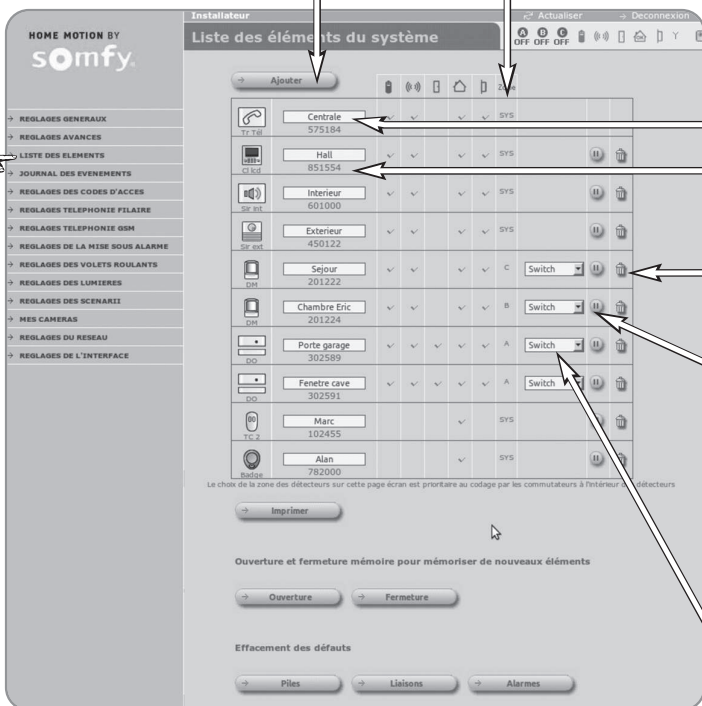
HOME MOTION BY
somfy

Installateur
→ Actualiser
→ Deconnexion

Liste des éléments du système

A OFF B OFF C OFF

→ REGLAGES GENERAUX
→ REGLAGES AVANCES
→ LISTE DES ELEMENTS
→ JOURNAL DES EVENEMENTS
→ REGLAGES DES CODES D'ACCES
→ REGLAGES TELEPHONIE FILAIRE
→ REGLAGES TELEPHONIE GSM
→ REGLAGES DE LA MISE SOUS ALARME
→ REGLAGES DES VOLETS ROULANTS
→ REGLAGES DES LUMIERES
→ REGLAGES DES SCENARII
→ MES CAMERAS
→ REGLAGES DU RESEAU
→ REGLAGES DE L'INTERFACE

→ Ajouter

Zone

| | | | | | | | Zone | | |
|---|---|---|---|---|---|---|---|---|---|
| Tr Tél | Centrale 575184 | ✓ | ✓ | | ✓ | ✓ | SYS | | |
| Cl lcd | Hall 851554 | ✓ | ✓ | | ✓ | ✓ | SYS | | |
| Sir int | Interieur 601000 | ✓ | ✓ | | ✓ | ✓ | SYS | | |
| Sir ext | Exterieur 450122 | ✓ | ✓ | | ✓ | ✓ | SYS | | |
| DM | Sejour 201222 | ✓ | ✓ | | ✓ | ✓ | C | Switch | |
| DM | Chambre Eric 201224 | ✓ | ✓ | | ✓ | ✓ | B | Switch | |
| DO | Porte garage 302589 | ✓ | ✓ | ✓ | ✓ | ✓ | A | Switch | |
| DO | Fenetre cave 302591 | ✓ | ✓ | ✓ | ✓ | ✓ | A | Switch | |
| TC 2 | Marc 102455 | | | | ✓ | | SYS | | |
| Badge | Alan 782000 | | | | ✓ | | SYS | | |

Le choix de la zone des détecteurs sur cette page écran est prioritaire au codage par les commutateurs à l'intérieur des détecteurs

→ Imprimer

Ouverture et fermeture mémoire pour mémoriser de nouveaux éléments

→ Ouverture
→ Fermeture

Effacement des défauts

→ Piles
→ Liaisons
→ Alarmes